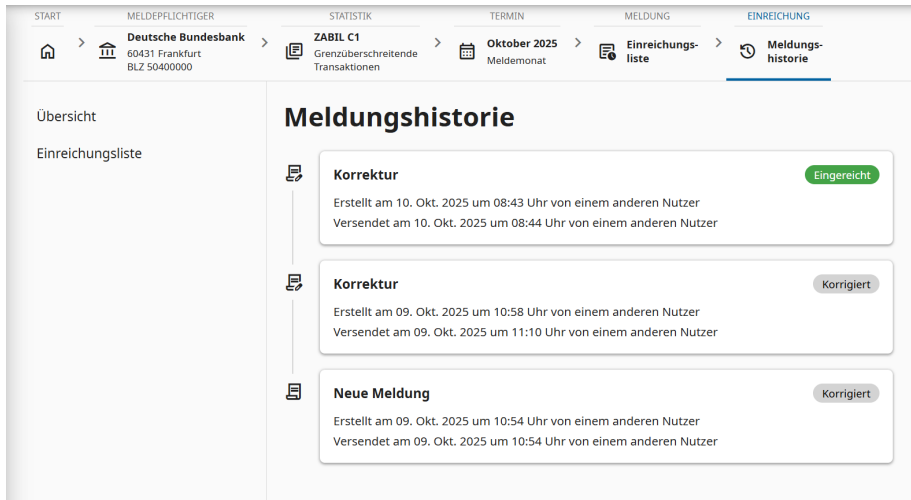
START

MELDEPFLICHTIGER
Deutsche Bundesbank
60431 Frankfurt
BLZ 50400000

STATISTIK
ZABIL C1
Grenzüberschreitende Transaktionen

TERMIN
Oktober 2025
Meldemonat

MELDUNG
Einreichungsliste

EINREICHUNG
Meldungshistorie

Übersicht

Einreichungsliste

Meldungshistorie

Korrektur
Eingereicht
Erstellt am 10. Okt. 2025 um 08:43 Uhr von einem anderen Nutzer
Versendet am 10. Okt. 2025 um 08:44 Uhr von einem anderen Nutzer

Korrektur
Korrigiert
Erstellt am 09. Okt. 2025 um 10:58 Uhr von einem anderen Nutzer
Versendet am 09. Okt. 2025 um 11:10 Uhr von einem anderen Nutzer

Neue Meldung
Korrigiert
Erstellt am 09. Okt. 2025 um 10:54 Uhr von einem anderen Nutzer
Versendet am 09. Okt. 2025 um 10:54 Uhr von einem anderen Nutzer